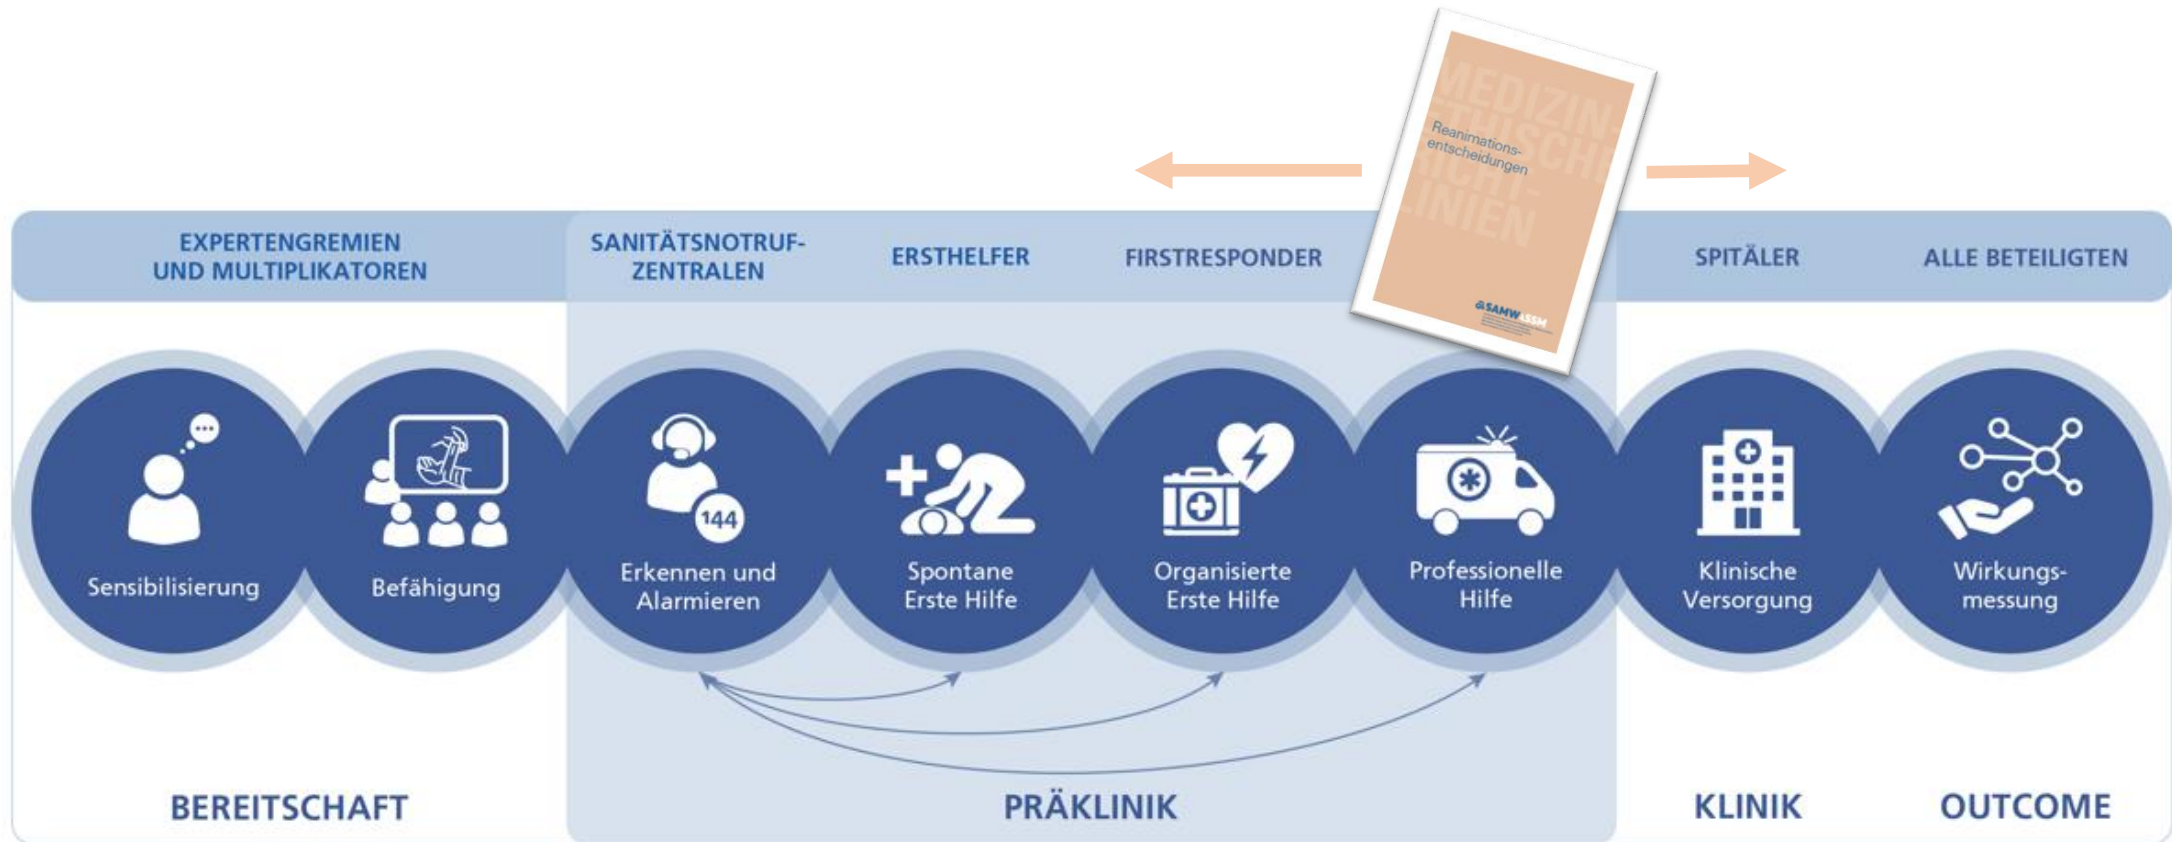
MEDIZIN-ETHISCHE RICHTLINIEN

Reanimationsentscheidungen

SAMW ASSM

EXPERTENGREMIEN UND MULTIPLIKATOREN

SANITÄTSNOTRUFZENTRALEN

ERSTHELFER

FIRSTRESPONDER

SPITÄLER

ALLE BETEILIGTEN

Sensibilisierung

Befähigung

144

Erkennen und Alarmieren

Spontane Erste Hilfe

Organisierte Erste Hilfe

Professionelle Hilfe

Klinische Versorgung

Wirkungsmessung

BEREITSCHAFT

PRÄKLINIK

KLINIK

OUTCOME